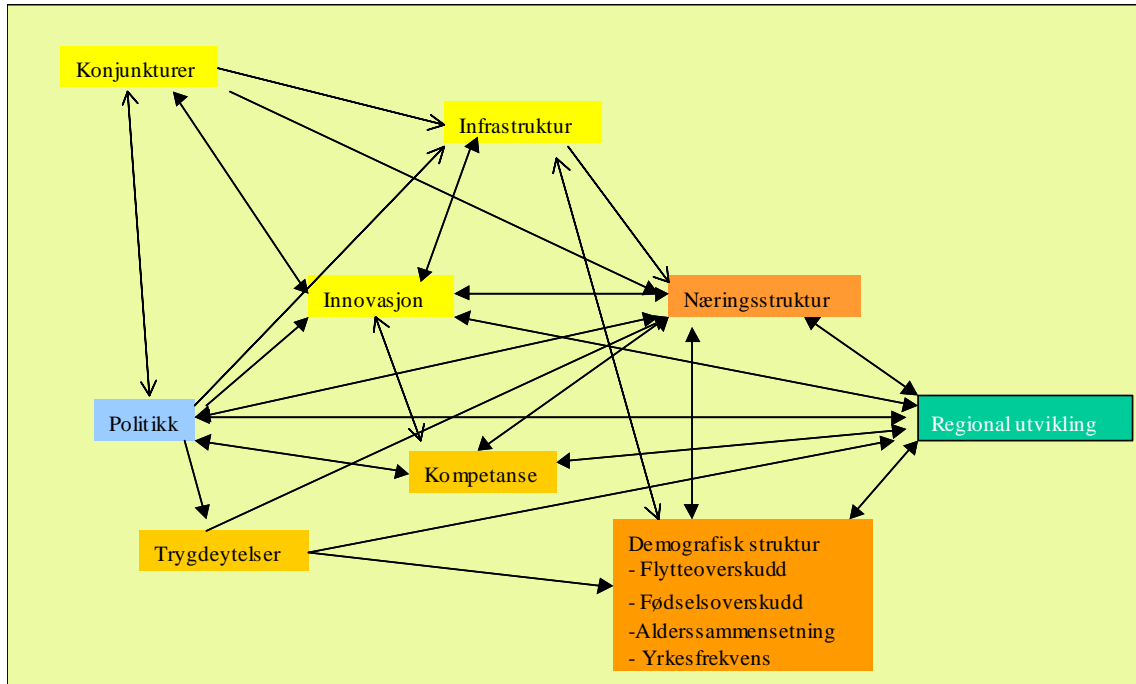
Konjunkturer

Infrastruktur

Innovasjon

Næringsstruktur

Politikk

Regional utvikling

Kompetanse

Trygdeytelser

Demografisk struktur
- Flytteoverskudd
- Fødselsoverskudd
-Alderssammensetning
- Yrkesfrekvens